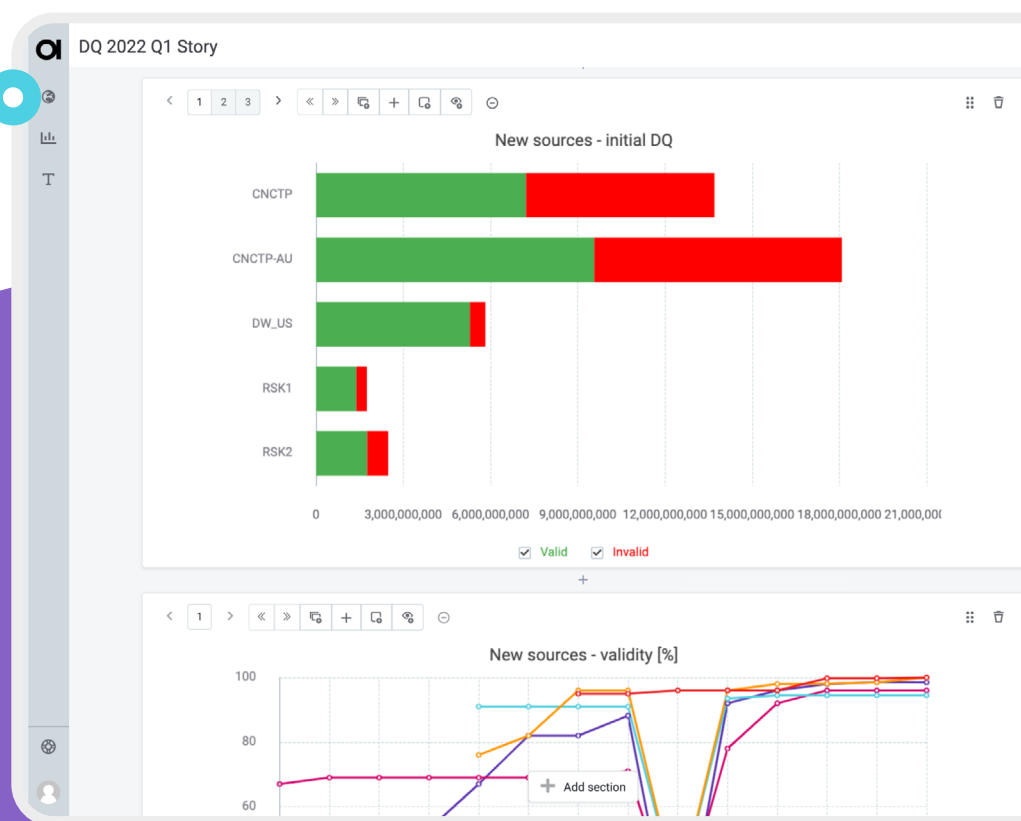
DQ 2022 Q1 Story

1 2 3

New sources - initial DQ

CNCTP
CNCTP-AU
DW_US
RSK1
RSK2

0 3,000,000,000 6,000,000,000 9,000,000,000 12,000,000,000 15,000,000,000 18,000,000,000 21,000,00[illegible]

Valid Invalid

+

1

New sources - validity [%]

100
80
60

Add section